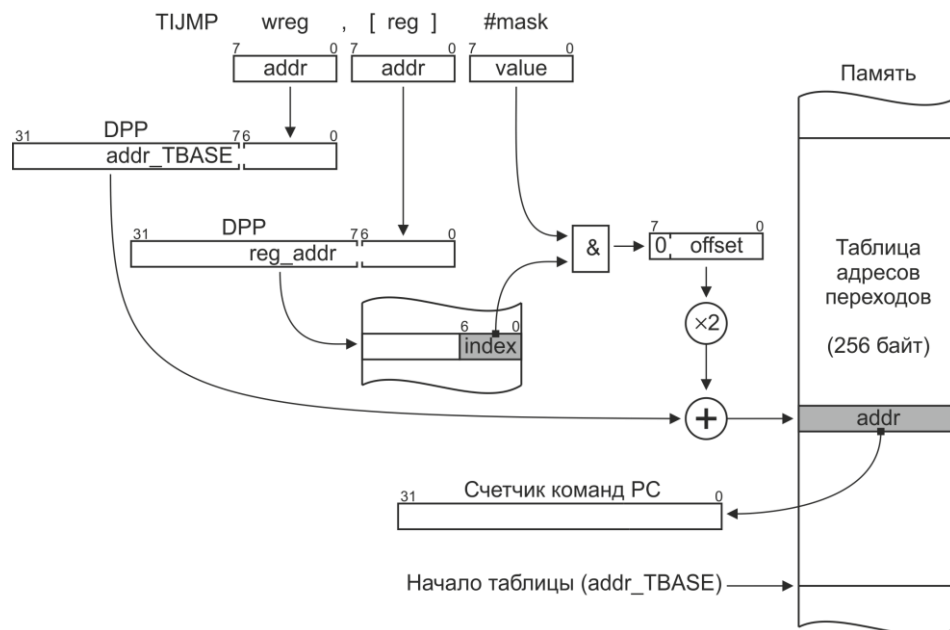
TIJMP wreg , [ reg ] #mask

7 0 7 0 7 0
addr addr value

Память

31 DPP 7 6 0
addr_TBASE

31 DPP 7 6 0
reg_addr

&

7 0
0 offset

Таблица адресов переходов

6 0
index

×2

(256 байт)

+

addr

31 Счетчик команд PC 0

Начало таблицы (addr_TBASE)